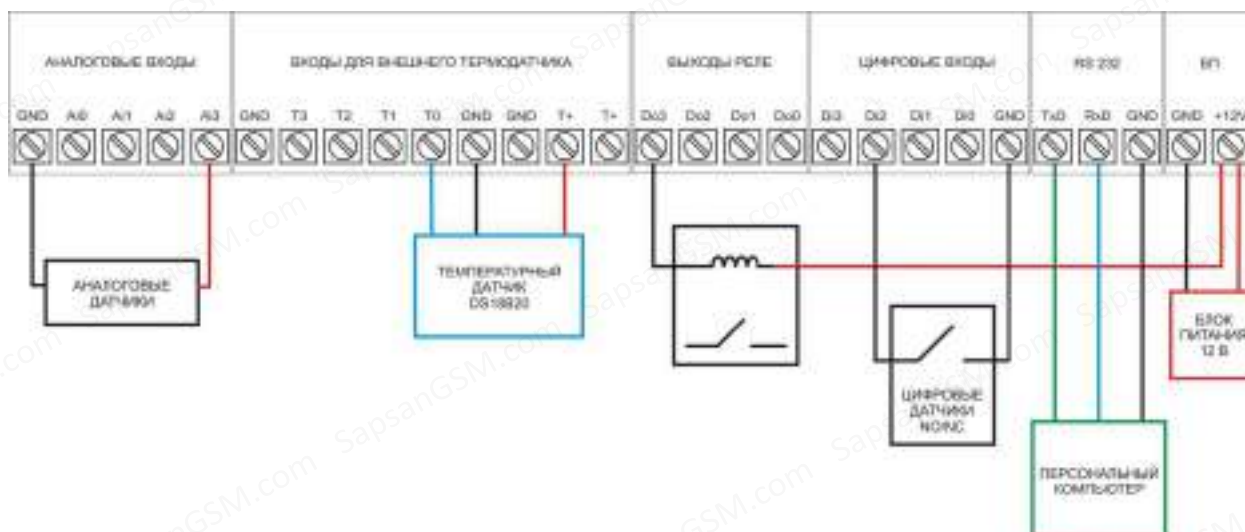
АНАЛОГОВЫЕ ВХОДЫ

GND A/0 A/1 A/2 A/3

ВХОДЫ ДЛЯ ВНЕШНЕГО ТЕРМОДАТЧИКА

GND T3 T2 T1 T0 GND GND T+ T+

ВЫХОДЫ РЕЛЕ

Do3 Do2 Do1 Do0

ЦИФРОВЫЕ ВХОДЫ

Di3 Di2 Di1 Di0 GND

RS 232

TxD RxD GND

БП

GND +12V

АНАЛОГОВЫЕ ДАТЧИКИ

ТЕМПЕРАТУРНЫЙ ДАТЧИК DS18B20

ЦИФРОВЫЕ ДАТЧИКИ NO/NC

БЛОК ПИТАНИЯ 12 В

ПЕРСОНАЛЬНЫЙ КОМПЬЮТЕР

SapsanGSM.com